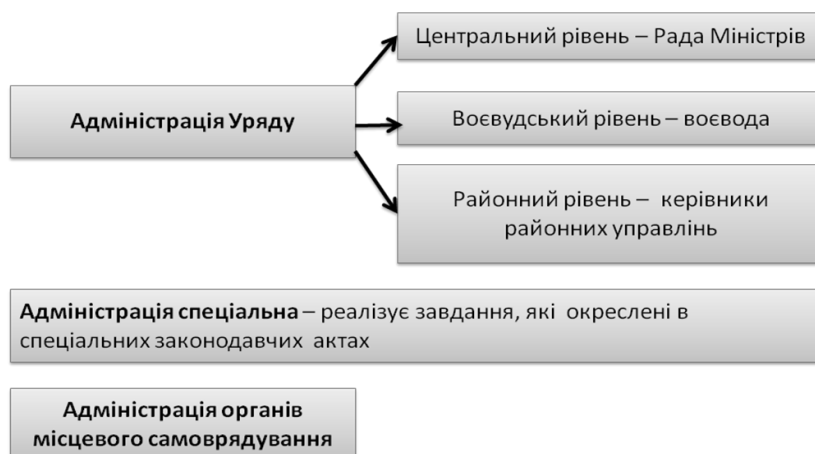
Адміністрація Уряду

Центральний рівень – Рада Міністрів

Воєвудський рівень – воєвода

Районний рівень – керівники районних управлінь

Адміністрація спеціальна – реалізує завдання, які окреслені в спеціальних законодавчих актах

Адміністрація органів місцевого самоврядування